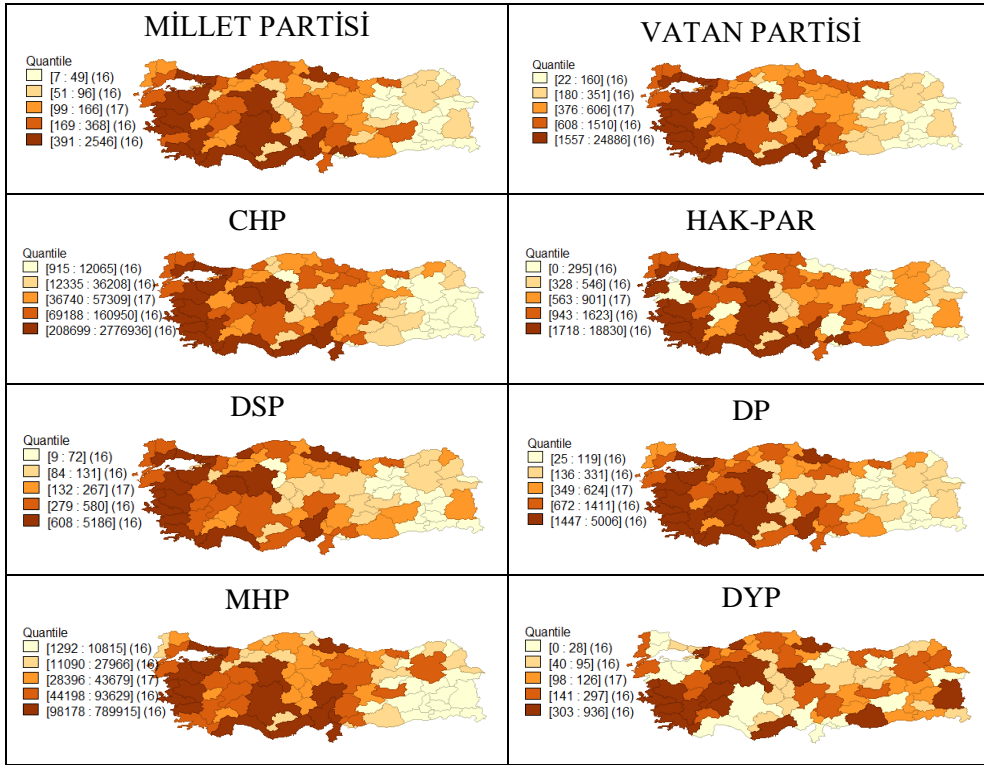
| MİLLET PARTİSİ | VATAN PARTİSİ |
|---|---|
| Quantile<br>[7 : 49] (16)<br>[51 : 96] (16)<br>[99 : 166] (17)<br>[169 : 368] (16)<br>[391 : 2546] (16) | Quantile<br>[22 : 160] (16)<br>[180 : 351] (16)<br>[376 : 606] (17)<br>[608 : 1510] (16)<br>[1557 : 24886] (16) |
| CHP | HAK-PAR |
| Quantile<br>[915 : 12065] (16)<br>[12335 : 36208] (16)<br>[36740 : 57309] (17)<br>[69188 : 160950] (16)<br>[208699 : 2776936] (16) | Quantile<br>[0 : 295] (16)<br>[328 : 546] (16)<br>[563 : 901] (17)<br>[943 : 1623] (16)<br>[1718 : 18830] (16) |
| DSP | DP |
| Quantile<br>[9 : 72] (16)<br>[84 : 131] (16)<br>[132 : 267] (17)<br>[279 : 580] (16)<br>[608 : 5186] (16) | Quantile<br>[25 : 119] (16)<br>[136 : 331] (16)<br>[349 : 624] (17)<br>[672 : 1411] (16)<br>[1447 : 5006] (16) |
| MHP | DYP |
| Quantile<br>[1292 : 10815] (16)<br>[11090 : 27966] (16)<br>[28396 : 43679] (17)<br>[44198 : 93629] (16)<br>[98178 : 789915] (16) | Quantile<br>[0 : 28] (16)<br>[40 : 95] (16)<br>[98 : 126] (17)<br>[141 : 297] (16)<br>[303 : 936] (16) |